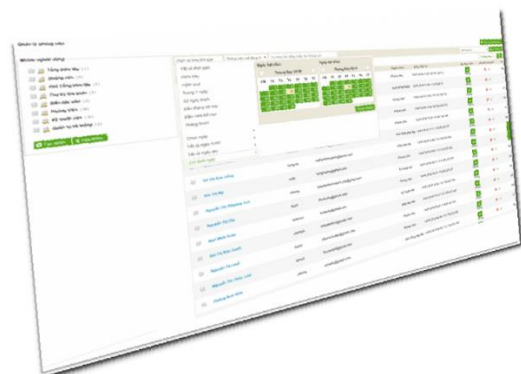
Quản lý nhóm văn

Nhóm người dùng

Tổng giám đốc

phòng ban

Hội Đồng khoa học

Thư ký khoa

Biên tập viên

Phòng kiểm

Bộ xuất bản

Quản trị hệ thống

Tạo nhóm

Thêm mới

Ngày bắt đầu

Ngày kết thúc

Tháng Bảy 2018

Tháng Bảy 2018

Hôm nay

Hôm qua

Tuần này

Tuần trước

Tháng này

Tháng trước

7 ngày

30 ngày

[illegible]

Lưu

Văn Thị Bảo Uyên

Văn Thị Mỹ

Nguyễn Thị Phương Anh

Nguyễn Thị Bảo

Trần Minh Tuấn

Lê Thị Bảo Ngọc

Nguyễn Thị Huệ

Nguyễn Thị Lan

Phòng ban

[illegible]